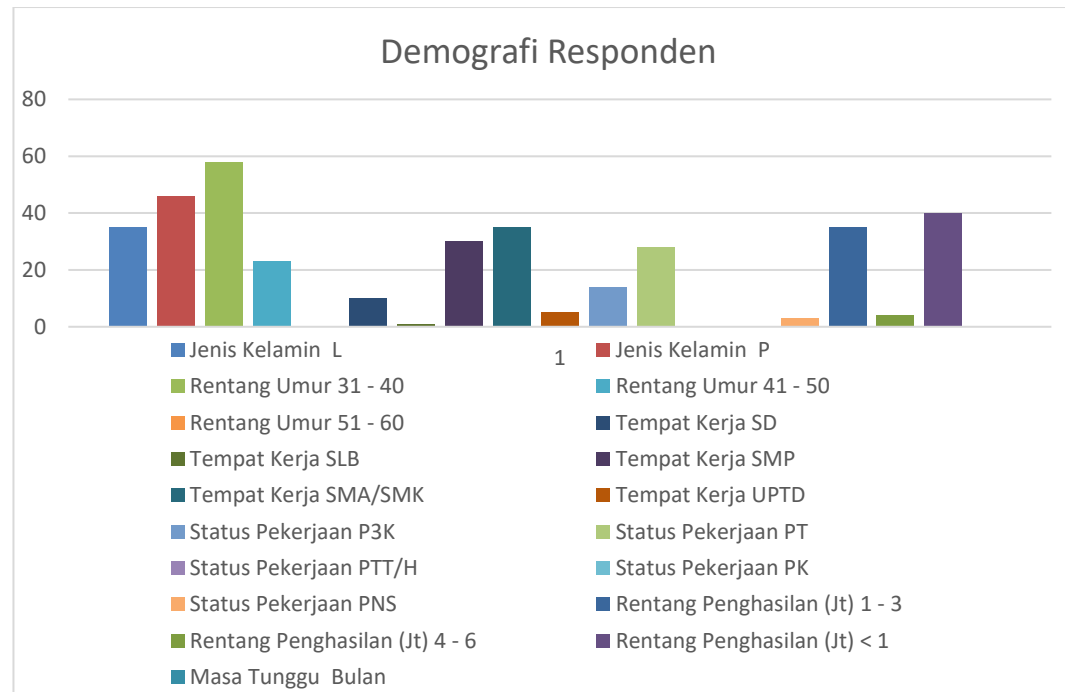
Demografi Responden

80
60
40
20
0

1

Jenis Kelamin L
Jenis Kelamin P
Rentang Umur 31 - 40
Rentang Umur 41 - 50
Rentang Umur 51 - 60
Tempat Kerja SD
Tempat Kerja SLB
Tempat Kerja SMP
Tempat Kerja SMA/SMK
Tempat Kerja UPTD
Status Pekerjaan P3K
Status Pekerjaan PT
Status Pekerjaan PTT/H
Status Pekerjaan PK
Status Pekerjaan PNS
Rentang Penghasilan (Jt) 1 - 3
Rentang Penghasilan (Jt) 4 - 6
Rentang Penghasilan (Jt) < 1
Masa Tunggu Bulan